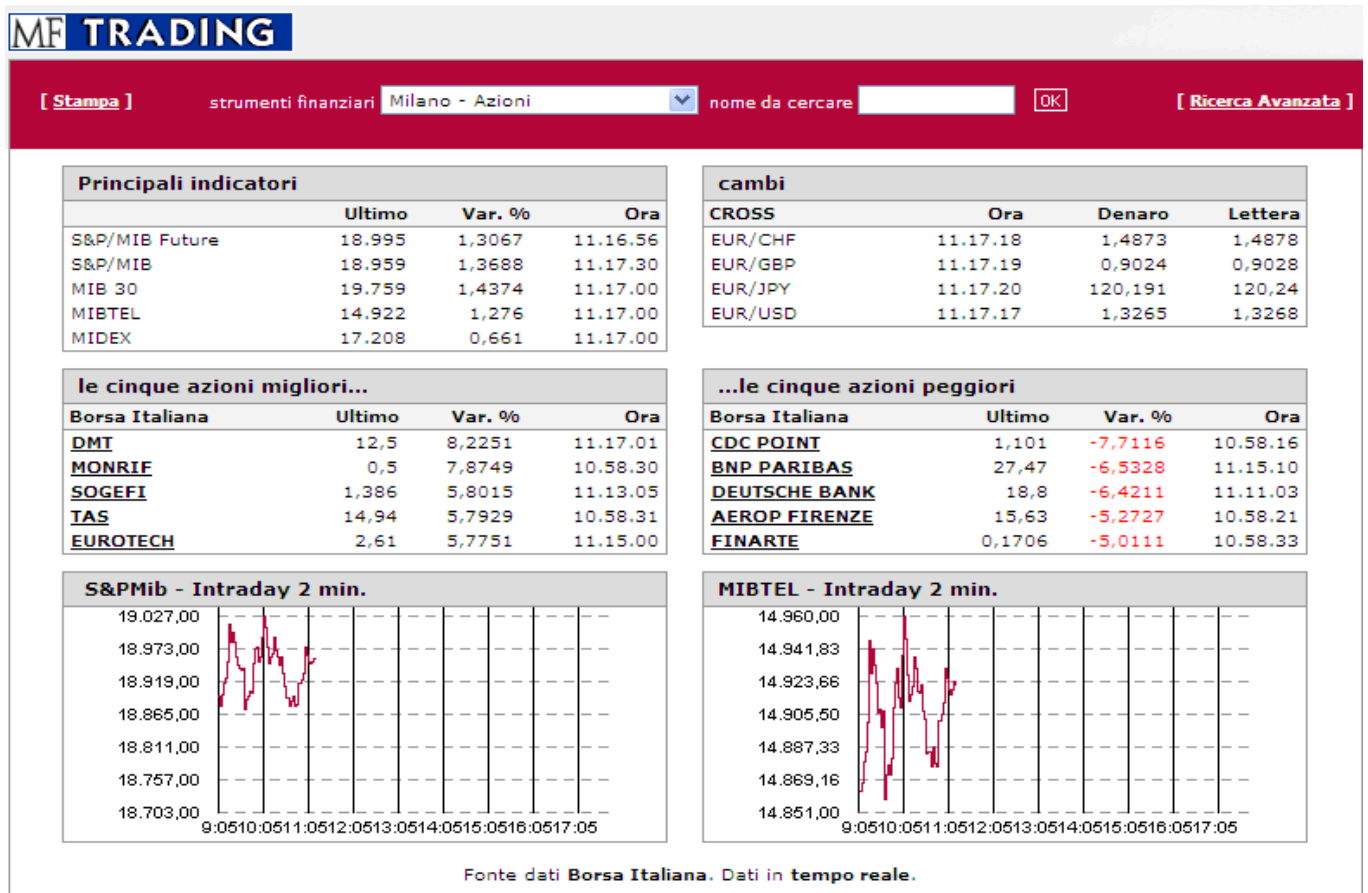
MF TRADING

[ Stampa ] strumenti finanziari Milano - Azioni nome da cercare OK [ Ricerca Avanzata ]

Principali indicatori

| | Ultimo | Var. % | Ora |
|---|---|---|---|
| S&P/MIB Future | 18.995 | 1,3067 | 11.16.56 |
| S&P/MIB | 18.959 | 1,3688 | 11.17.30 |
| MIB 30 | 19.759 | 1,4374 | 11.17.00 |
| MIBTEL | 14.922 | 1,276 | 11.17.00 |
| MIDEX | 17.208 | 0,661 | 11.17.00 |

cambi

| CROSS | Ora | Denaro | Lettera |
|---|---|---|---|
| EUR/CHF | 11.17.18 | 1,4873 | 1,4878 |
| EUR/GBP | 11.17.19 | 0,9024 | 0,9028 |
| EUR/JPY | 11.17.20 | 120,191 | 120,24 |
| EUR/USD | 11.17.17 | 1,3265 | 1,3268 |

le cinque azioni migliori...

| Borsa Italiana | Ultimo | Var. % | Ora |
|---|---|---|---|
| DMT | 12,5 | 8,2251 | 11.17.01 |
| MONRIF | 0,5 | 7,8749 | 10.58.30 |
| SOGEFI | 1,386 | 5,8015 | 11.13.05 |
| TAS | 14,94 | 5,7929 | 10.58.31 |
| EUROTECH | 2,61 | 5,7751 | 11.15.00 |

...le cinque azioni peggiori

| Borsa Italiana | Ultimo | Var. % | Ora |
|---|---|---|---|
| CDC POINT | 1,101 | -7,7116 | 10.58.16 |
| BNP PARIBAS | 27,47 | -6,5328 | 11.15.10 |
| DEUTSCHE BANK | 18,8 | -6,4211 | 11.11.03 |
| AEROP FIRENZE | 15,63 | -5,2727 | 10.58.21 |
| FINARTE | 0,1706 | -5,0111 | 10.58.33 |

S&PMib - Intraday 2 min.

19.027,00
18.973,00
18.919,00
18.865,00
18.811,00
18.757,00
18.703,00
9:0510:0511:0512:0513:0514:0515:0516:0517:05

MIBTEL - Intraday 2 min.

14.960,00
14.941,83
14.923,66
14.905,50
14.887,33
14.869,16
14.851,00
9:0510:0511:0512:0513:0514:0515:0516:0517:05

Fonte dati Borsa Italiana. Dati in tempo reale.